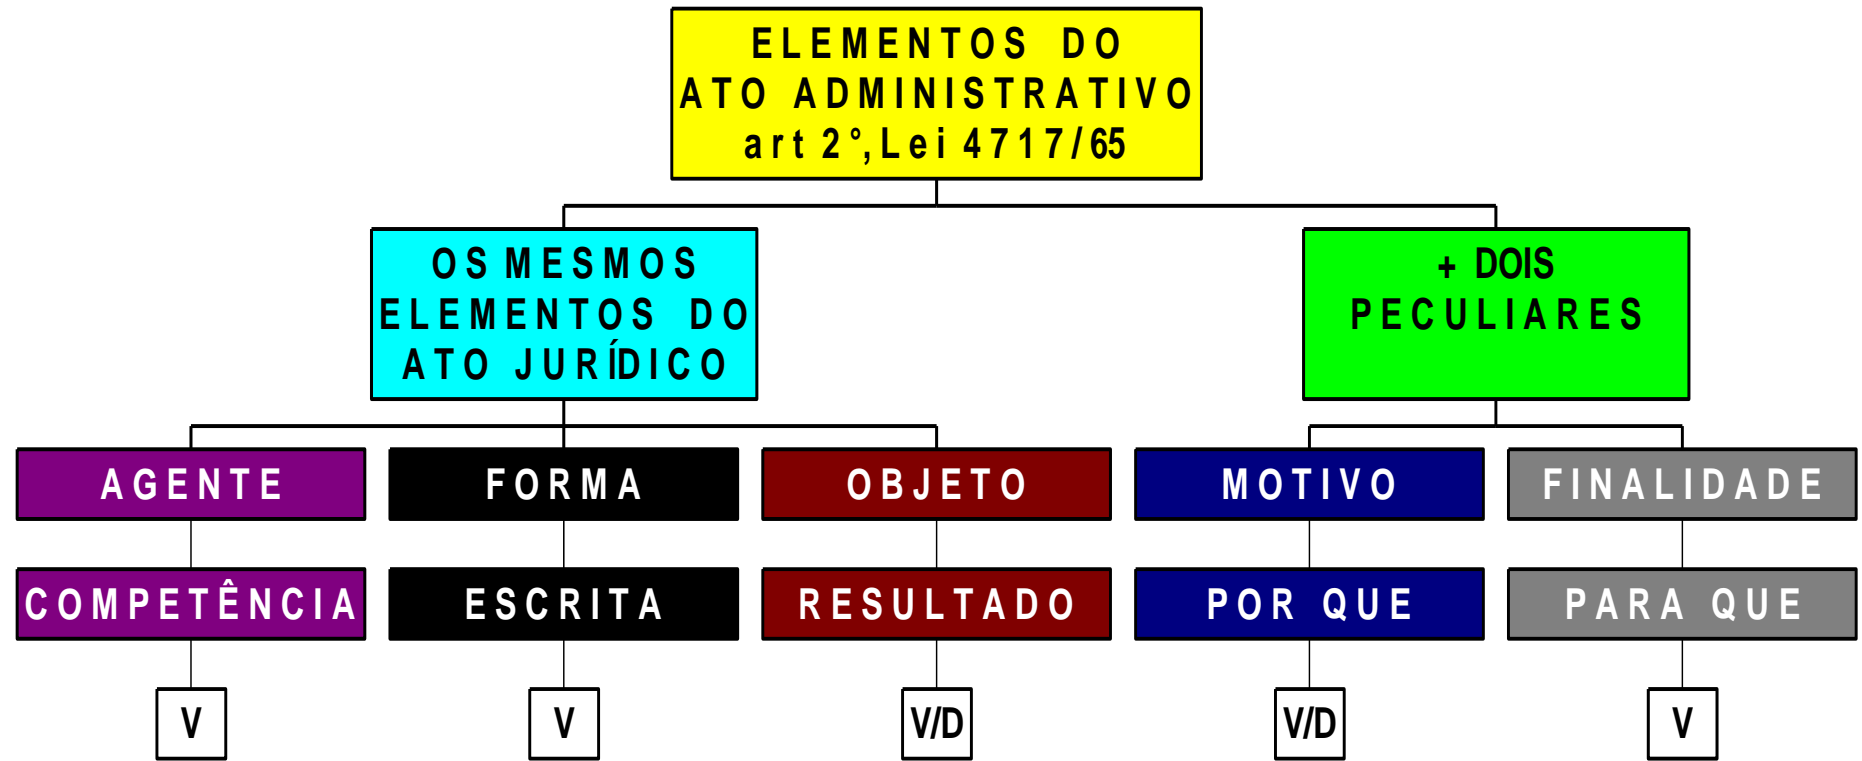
ELEMENTOS DO ATO ADMINISTRATIVO art 2°, Lei 4717/65

OS MESMOS ELEMENTOS DO ATO JURÍDICO

+ DOIS PECULIARES

AGENTE

COMPETÊNCIA

V

FORMA

ESCRITA

V

OBJETO

RESULTADO

V/D

MOTIVO

POR QUE

V/D

FINALIDADE

PARA QUE

V